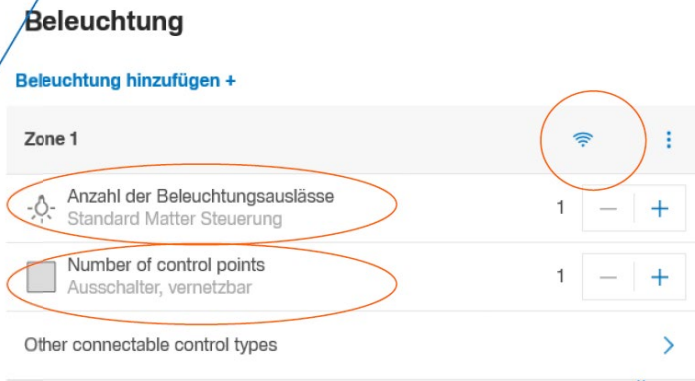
Beleuchtung

Beleuchtung hinzufügen +

Zone 1

Anzahl der Beleuchtungsauslässe
Standard Matter Steuerung

1 — +

Number of control points
Ausschalter, vernetzbar

1 — +

Other connectable control types